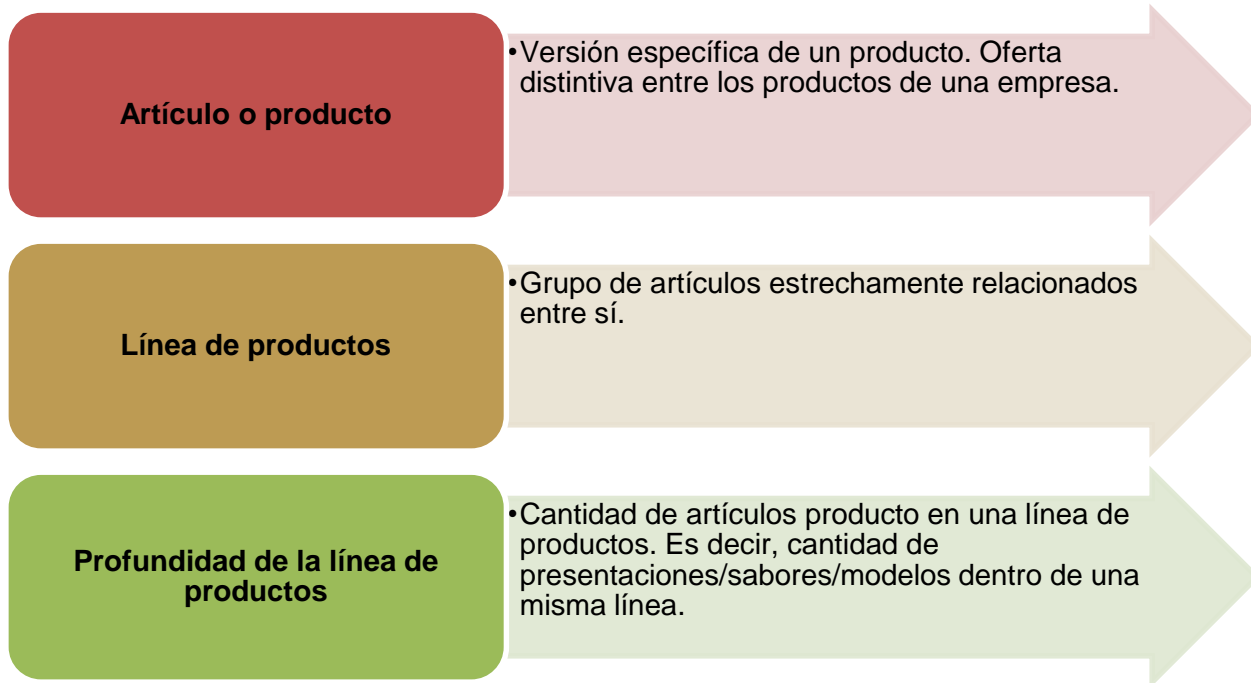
Artículo o producto

•Versión específica de un producto. Oferta distintiva entre los productos de una empresa.

Línea de productos

•Grupo de artículos estrechamente relacionados entre sí.

Profundidad de la línea de productos

•Cantidad de artículos producto en una línea de productos. Es decir, cantidad de presentaciones/sabores/modelos dentro de una misma línea.